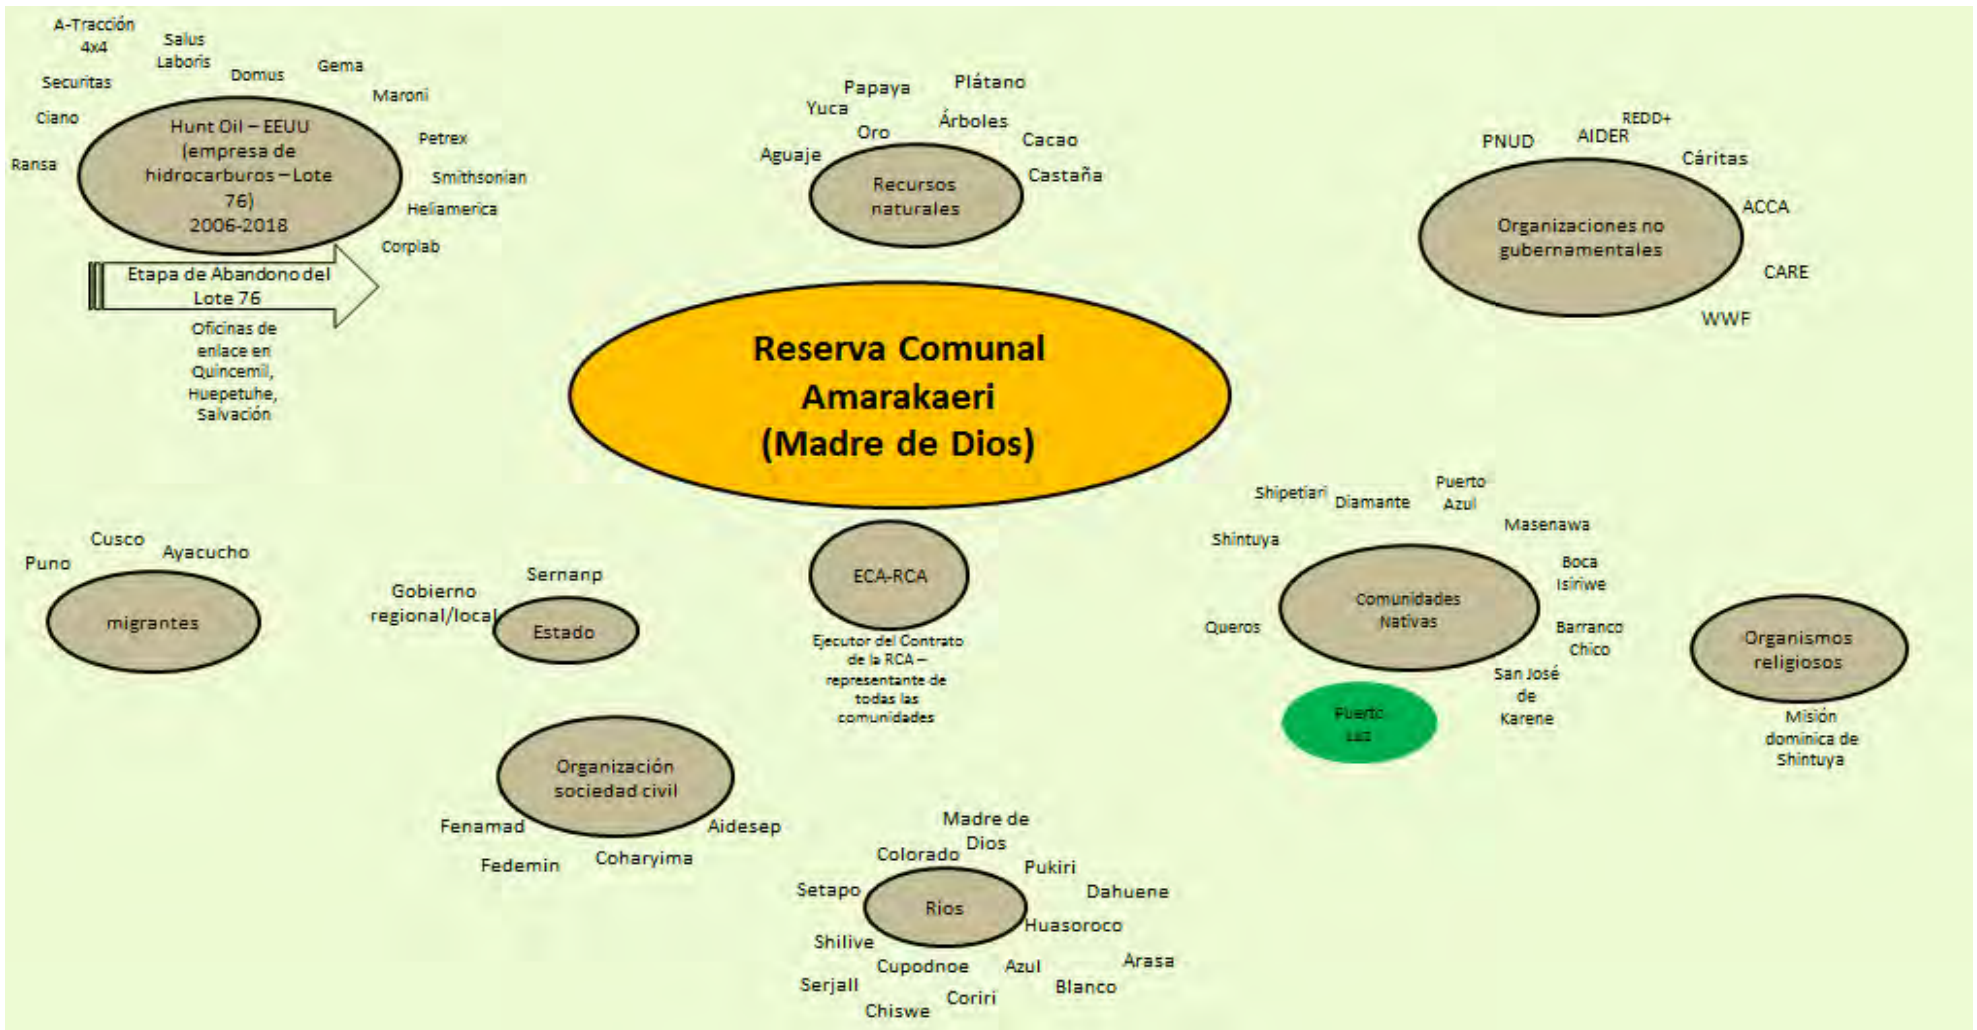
A-Tracción 4x4
Salus Laboris
Securitas
Domus
Gema
Ciano
Maroni
Ransa
Hunt Oil – EEUU (empresa de hidrocarburos – Lote 76) 2006-2018
Petrex
Smithsonian
Heliamerica
Corplab
Etapa de Abandono del Lote 76
Oficinas de enlace en Quincemil, Huepetuhe, Salvación

Papaya
Plátano
Yuca
Oro
Árboles
Aguaje
Cacao
Castaña
Recursos naturales

PNUD
AIDER
REDD+
Cáritas
Organizaciones no gubernamentales
ACCA
CARE
WWF

Reserva Comunal Amarakaeri (Madre de Dios)

Cusco
Puno
Ayacucho
migrantes

Gobierno regional/local
Sernanp
Estado

ECA-RCA
Ejecutor del Contrato de la RCA – representante de todas las comunidades

Shipetiari
Diamante
Puerto Azul
Masenawa
Shintuya
Boca Isiriwe
Queros
Comunidades Nativas
Barranco Chico
San José de Karene
Puerto Luz

Organismos religiosos
Misión dominica de Shintuya

Organización sociedad civil
Fenamad
Aidesep
Fedemin
Coharyima

Madre de Dios
Colorado
Pukiri
Setapo
Dahuene
Ríos
Huasoroco
Shilive
Cupodnoe
Azul
Arasa
Serjall
Blanco
Coriri
Chiswe